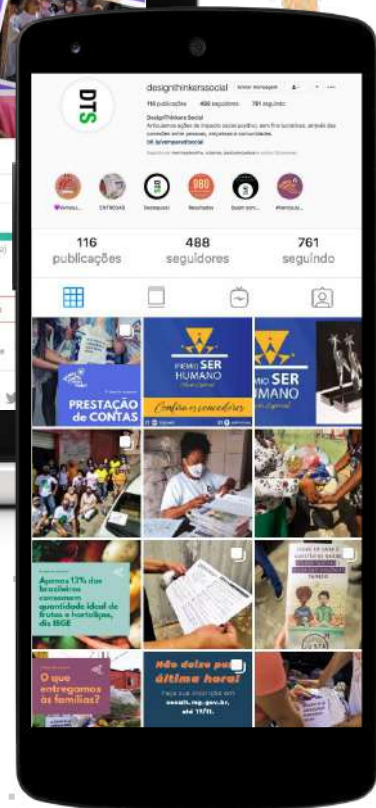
DTS

designthinkerssocial Enviar mensagem

116 publicações 488 seguidores 761 seguindo

Design Thinkers Social

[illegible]

Doações Resultados Quem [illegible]

116 publicações

488 seguidores

761 seguindo

PRESTAÇÃO de CONTAS

PRÊMIO SER HUMANO

Confira os vencedores

PRÊMIO SER HUMANO

Apenas 13% dos brasileiros consomem quantidade ideal de frutas e hortaliças, diz IBGE

O que entregamos às famílias?

Não deixe para última hora!

Faça sua inscrição em: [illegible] até 17/11.